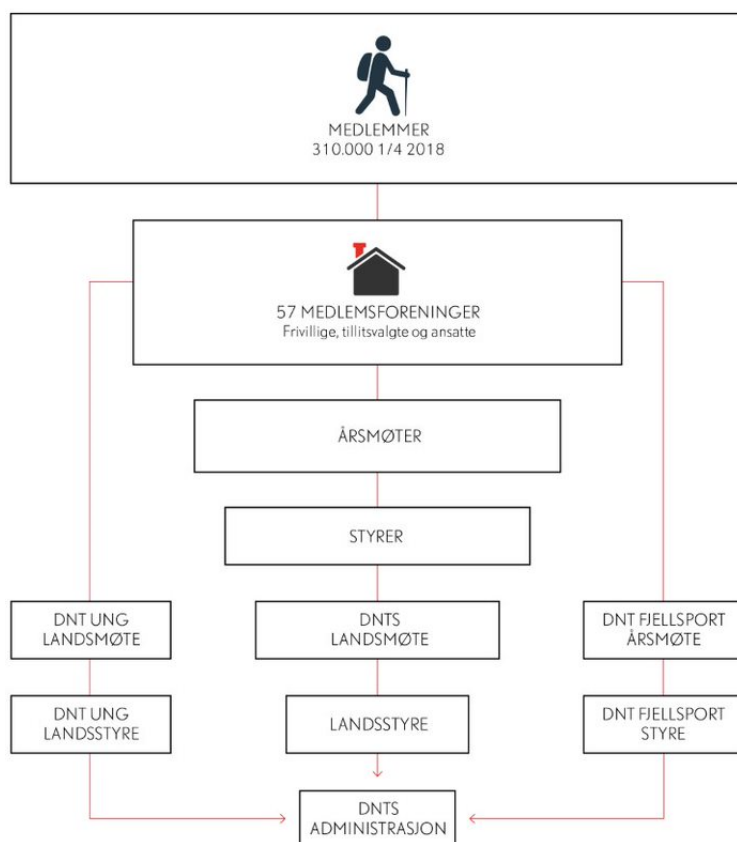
MEDLEMMER
310.000 1/4 2018

57 MEDLEMSFORENINGER
Frivillige, tillitsvalgte og ansatte

ÅRSMØTER

STYRER

DNT UNG LANDSMØTE

DNTS LANDSMØTE

DNT FJELLSPORT ÅRSMØTE

DNT UNG LANDSSTYRE

LANDSSTYRE

DNT FJELLSPORT STYRE

DNTS ADMINISTRASJON